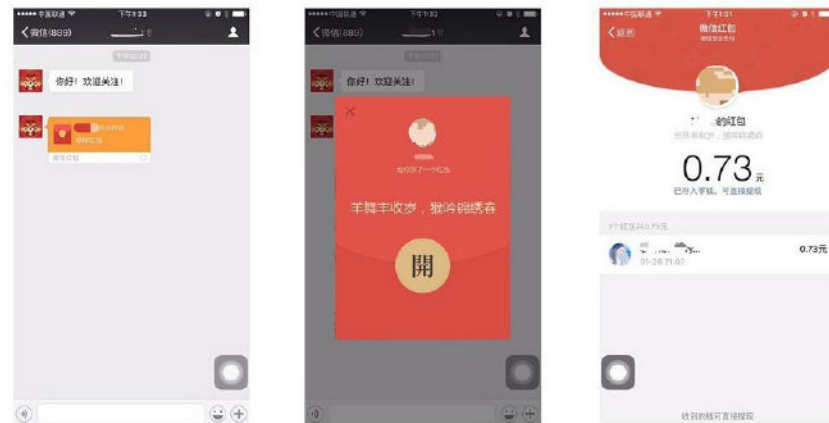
●●●●● 中国联通 下午1:33
〈微信(889)
你好！欢迎关注！
微信红包

●●●●● 中国联通 下午1:32
〈微信(889)
你好！欢迎关注！
羊舞丰收岁，猴吟锦绣春
開

●●●●● 中国联通 下午1:31
〈返回 微信红包
的红包
0.73元
已存入零钱，可直接提现
0.73元
01-26 21:02
0.73元
收到的钱可直接提现